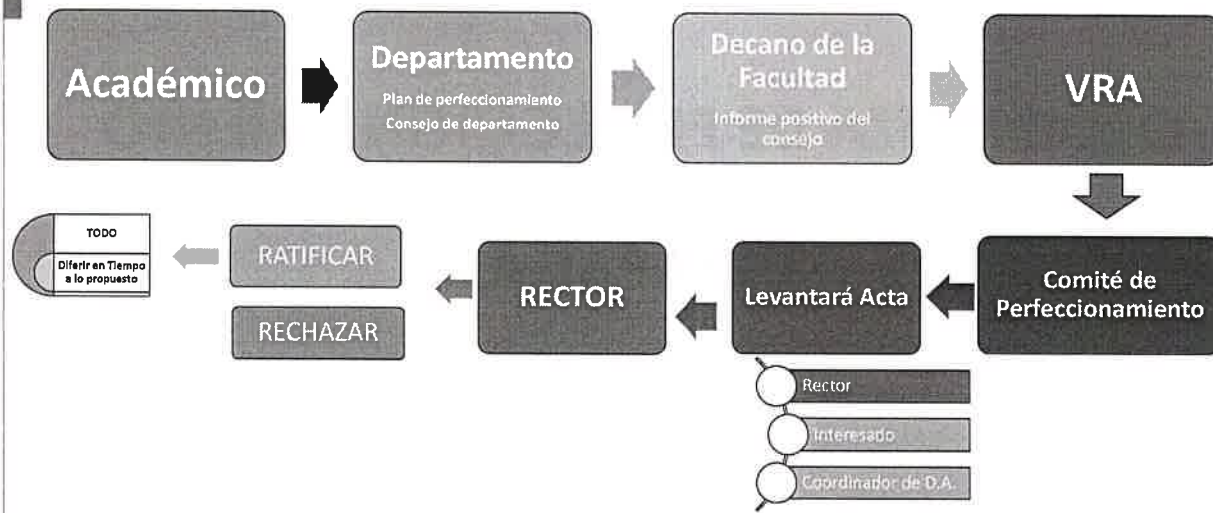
Académico

Departamento
Plan de perfeccionamiento
Consejo de departamento

Decano de la Facultad
Informe positivo del consejo

VRA

Comité de Perfeccionamiento

Levantará Acta

Rector
Interesado
Coordinador de D.A.

RECTOR

RATIFICAR

RECHAZAR

TODO

Diferir en Tiempo a lo propuesto